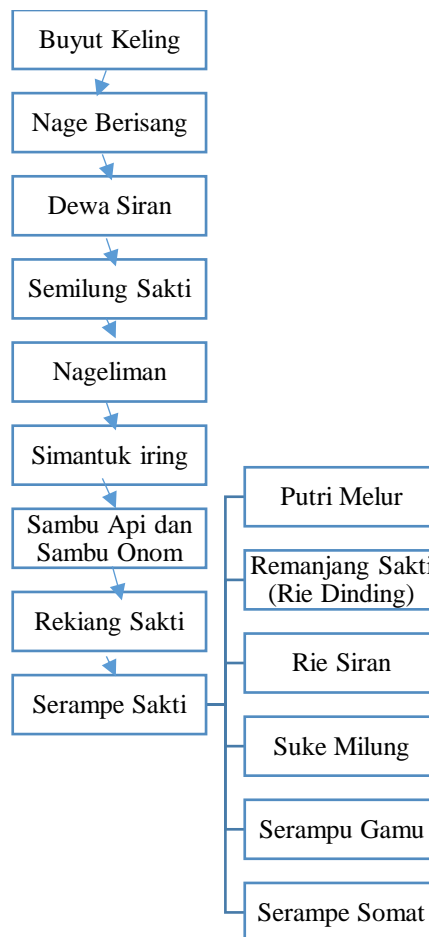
Buyut Keling

Nage Berisang

Dewa Siran

Semilung Sakti

Nageliman

Simantuk iring

Sambu Api dan Sambu Onom

Rekiang Sakti

Serampe Sakti

Putri Melur

Remanjang Sakti (Rie Dinding)

Rie Siran

Suke Milung

Serampu Gamu

Serampe Somat